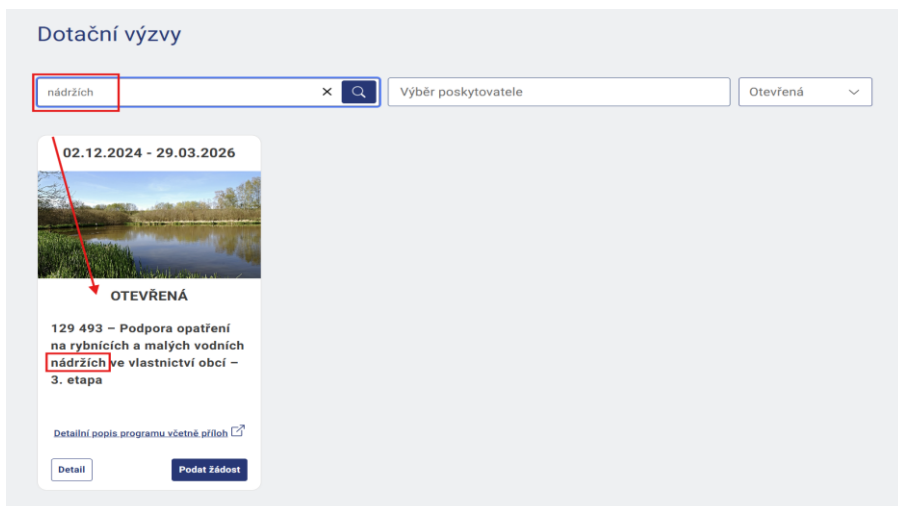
Dotační výzvy

nádržích

×

Výběr poskytovatele

Otevřená

02.12.2024 - 29.03.2026

OTEVŘENÁ

129 493 – Podpora opatření na rybnících a malých vodních nádržích ve vlastnictví obcí – 3. etapa

Detailní popis programu včetně příloh

Detail

Podat žádost